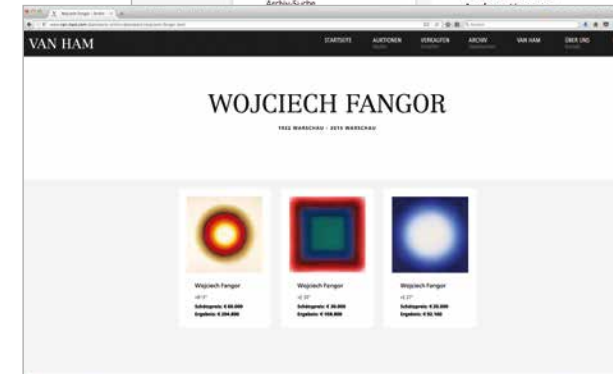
Archiv-Suche

VAN HAM

STARTSEITE
AUKTIONEN
VERKAUFEN
ARCHIV
VAN HAM
ÜBER UNS

WOJCIECH FANGOR

1922 WARSCHAU – 2015 WARSCHAU

Wojciech Fangor
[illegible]
Schätzpreis: € 60.000
Ergebnis: € 204.800

Wojciech Fangor
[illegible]
Schätzpreis: € 30.000
Ergebnis: € 108.800

Wojciech Fangor
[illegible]
Schätzpreis: € 35.000
Ergebnis: € 92.160